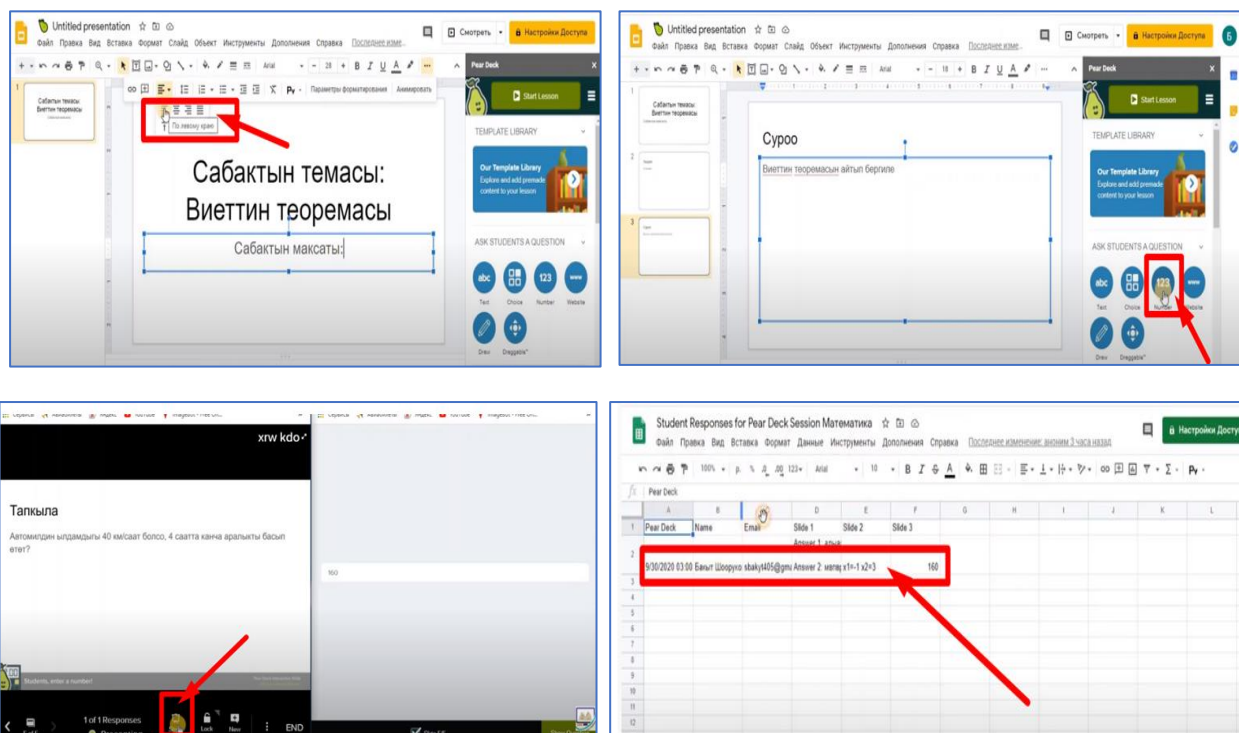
Untitled presentation
Файл Правка Вид Вставка Формат Слайд Объект Инструменты Дополнения Справка Последнее изме...
Смотреть
Настройки Доступа
Arial
28
Параметры форматирования Анимировать
По левому краю
Сабактын темасы: Виеттин теоремасы
Сабактын темасы:
Виеттин теоремасы
Сабактын максаты:
Pear Deck
Start Lesson
TEMPLATE LIBRARY
Our Template Library
Explore and add premade content to your lesson
ASK STUDENTS A QUESTION
Text Choice Number Website
Draw Draggable*

Untitled presentation
Файл Правка Вид Вставка Формат Слайд Объект Инструменты Дополнения Справка Последнее изме...
Смотреть
Настройки Доступа
Arial
18
Сабактын темасы: Виеттин теоремасы
Суроо
Виеттин теоремасын айтып бергиле
Pear Deck
Start Lesson
TEMPLATE LIBRARY
Our Template Library
Explore and add premade content to your lesson
ASK STUDENTS A QUESTION
Text Choice Number Website
Draw Draggable*

xrw kdo
Тапкыла
Автомилдин ылдамдыгы 40 км/саат болсо, 4 саатта канча аралыкты басып өтет?
Students, enter a number!
1 of 1 Responses
Lock New
END
160

Student Responses for Pear Deck Session Математика
Файл Правка Вид Вставка Формат Данные Инструменты Дополнения Справка Последнее изменение: внесено 3 часа назад
Настройки Досту
100%
Arial
10
Pear Deck

| | A | B | C | D | E | F | G | H | I | J | K | L |
|---|---|---|---|---|---|---|---|---|---|---|---|---|
| 1 | Pear Deck | Name | Email | Slide 1 | Slide 2 | Slide 3 | | | | | | |
| 2 | 9/30/2020 03:00 | Бакыт Шоорукo | sbakyt405@gm | Answer 1: алык: Answer 2: мвląj x1=-1 x2=3 | | 160 | | | | | | |
| 3 | | | | | | | | | | | | |
| 4 | | | | | | | | | | | | |
| 5 | | | | | | | | | | | | |
| 6 | | | | | | | | | | | | |
| 7 | | | | | | | | | | | | |
| 8 | | | | | | | | | | | | |
| 9 | | | | | | | | | | | | |
| 10 | | | | | | | | | | | | |
| 11 | | | | | | | | | | | | |
| 12 | | | | | | | | | | | | |